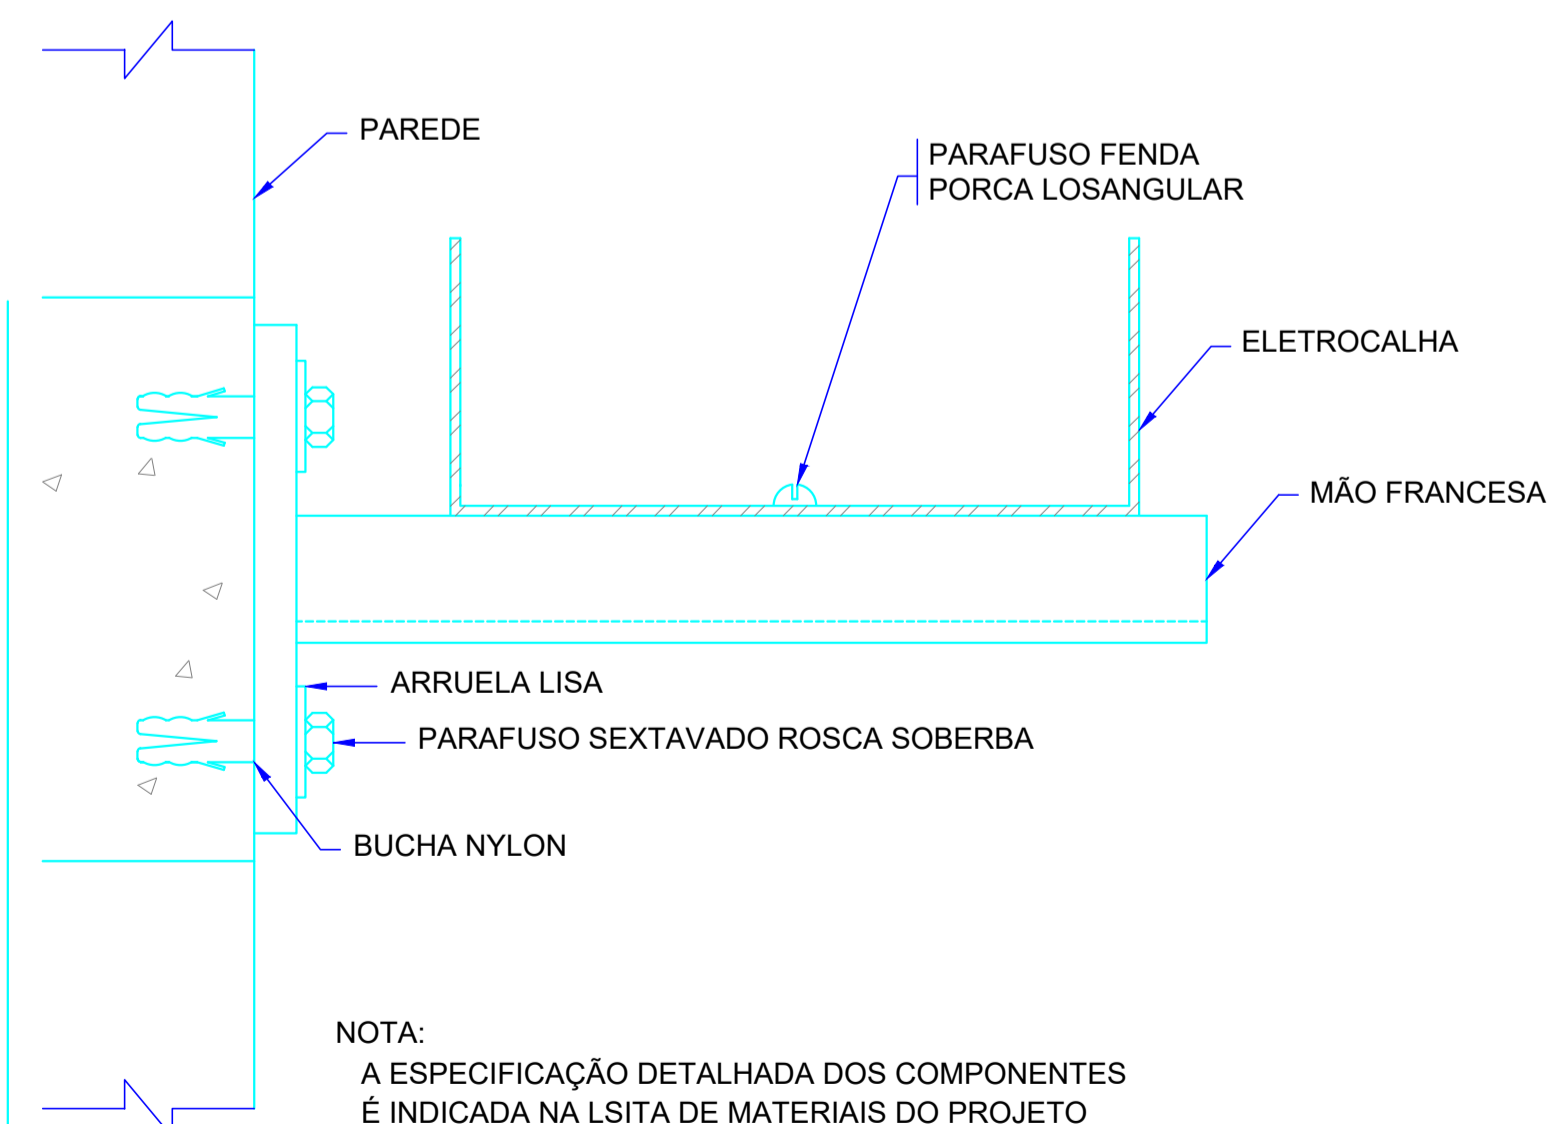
PAREDE

PARAFUSO FENDA
PORCA LOSANGULAR

ELETROCALHA

MÃO FRANCESA

ARRUELA LISA

PARAFUSO SEXTAVADO ROSCA SOBERBA

BUCHA NYLON

NOTA:
A ESPECIFICAÇÃO DETALHADA DOS COMPONENTES
É INDICADA NA LSITA DE MATERIAIS DO PROJETO